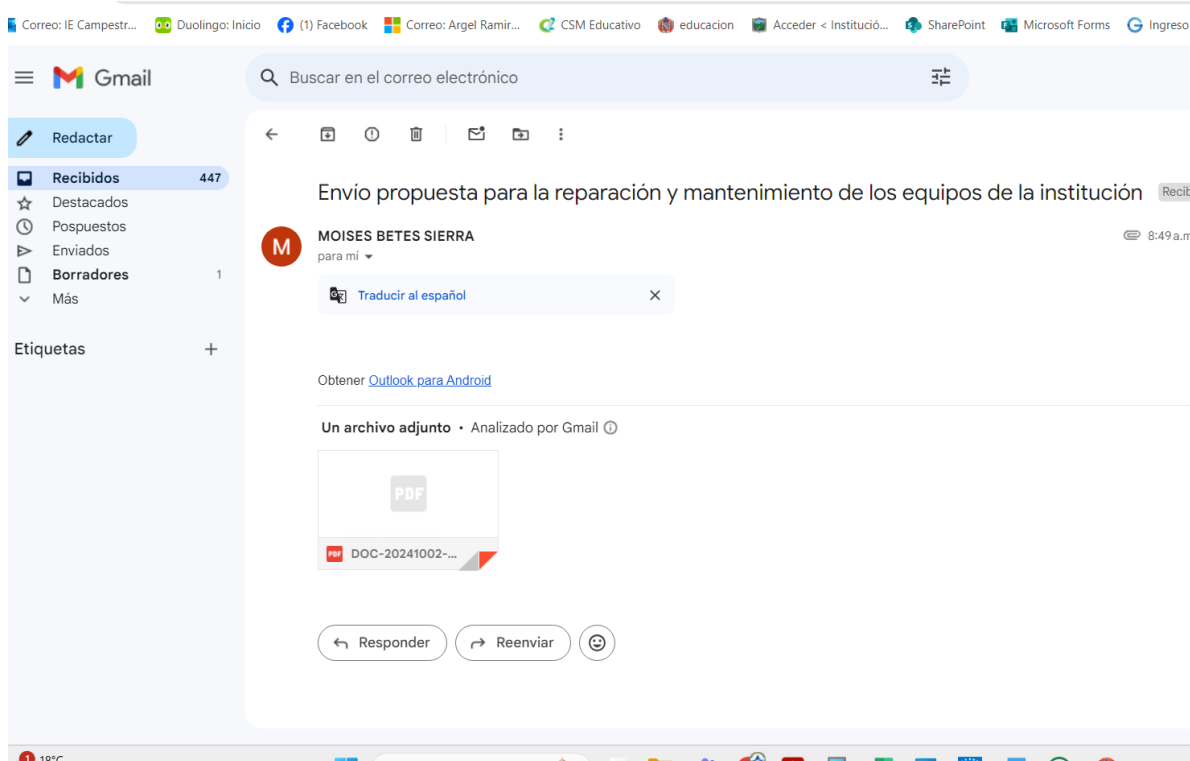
Correo: IE Campestr... Duolingo: Inicio (1) Facebook Correo: Argel Ramir... CSM Educativo educacion Acceder < Institució... SharePoint Microsoft Forms Ingreso

Gmail

Buscar en el correo electrónico

Redactar

Recibidos 447
Destacados
Pospuestos
Enviados
Borradores 1
Más

Etiquetas +

Envío propuesta para la reparación y mantenimiento de los equipos de la institución Recib

MOISES BETES SIERRA
para mí

8:49 a.m

Traducir al español

Obtener Outlook para Android

Un archivo adjunto • Analizado por Gmail

PDF

DOC-20241002-...

Responder Reenviar

18°C